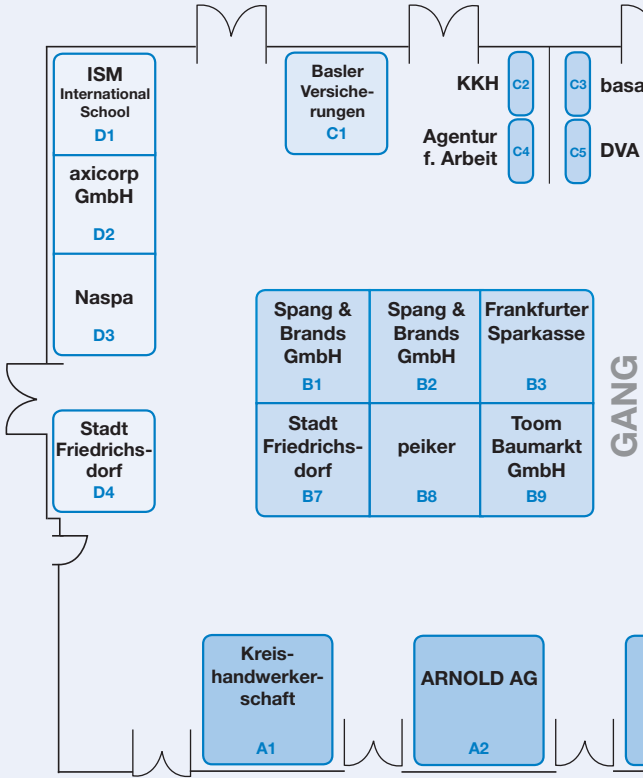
ISM
International School
D1

axicorp GmbH
D2

Naspa
D3

Stadt Friedrichsdorf
D4

Basler Versicherungen
C1

KKH
C2

C3
basa

Agentur f. Arbeit
C4

C5
DVA

| Spang & Brands GmbH B1 | Spang & Brands GmbH B2 | Frankfurter Sparkasse B3 |
|---|---|---|
| Stadt Friedrichsdorf B7 | peiker B8 | Toom Baumarkt GmbH B9 |

GANG

Kreishandwerkerschaft
A1

ARNOLD AG
A2